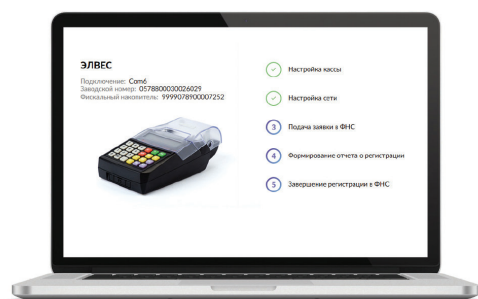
ЭЛВЕС
Подключение: Com6
Заводской номер: 0578800030026029
Фискальный накопитель: 9999078900007252

Настройка кассы

Настройка сети

3 Подача заявки в ФНС

4 Формирование отчета о регистрации

5 Завершение регистрации в ФНС